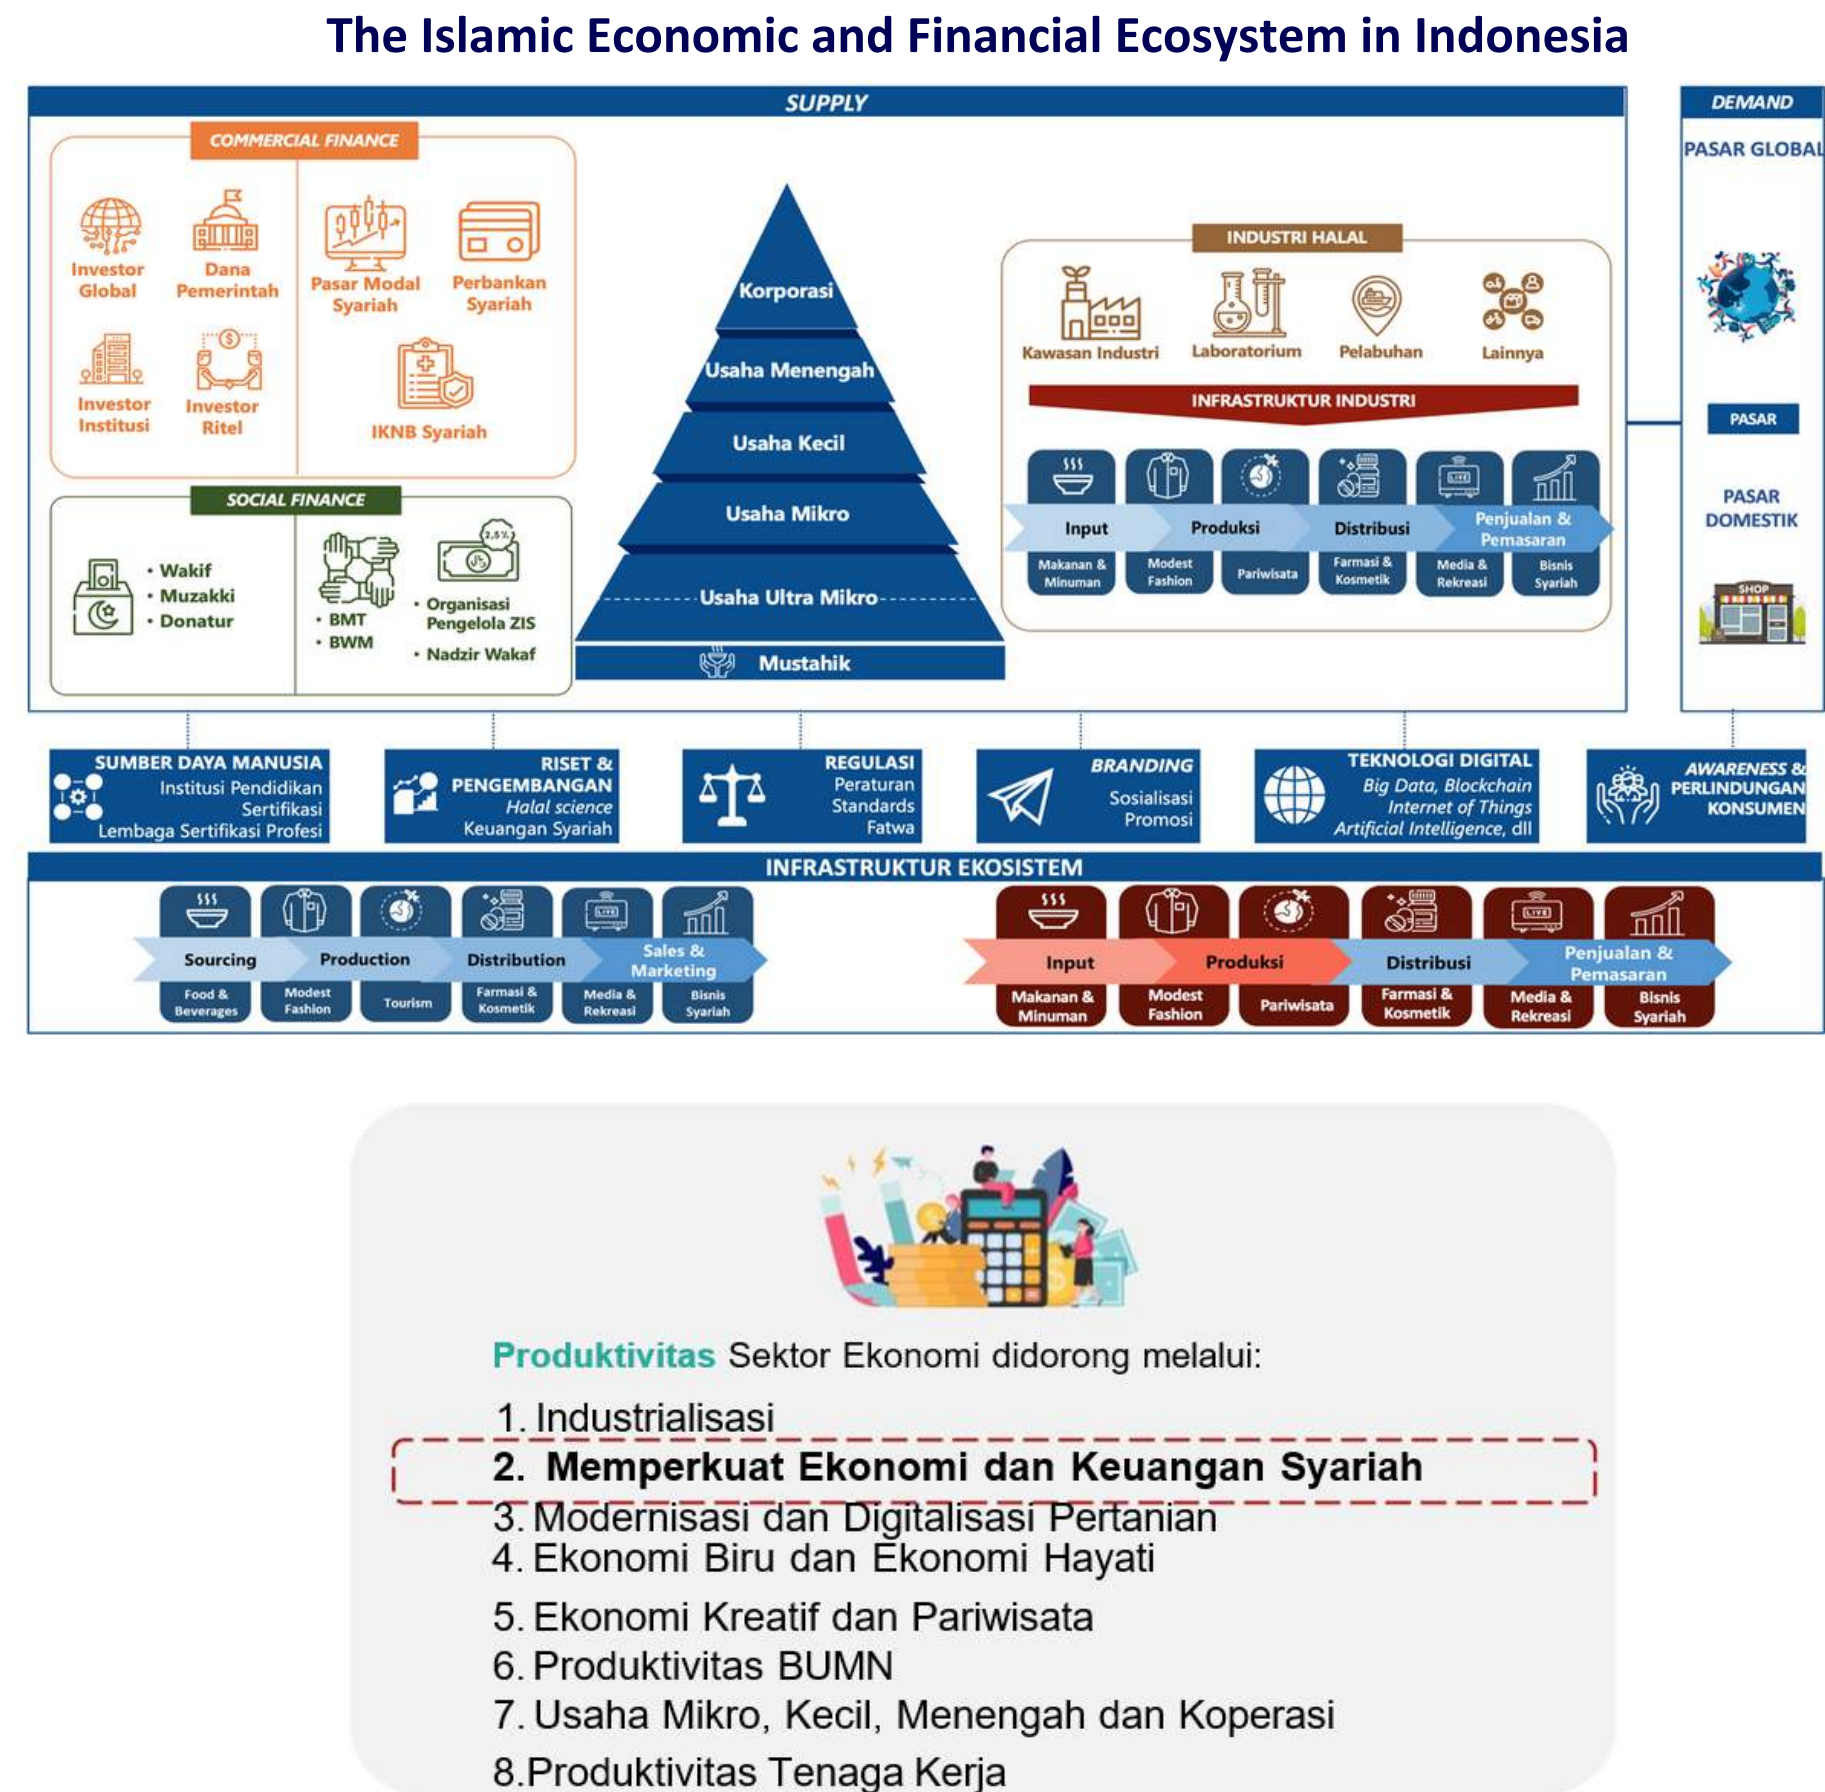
The Islamic Economic and Financial Ecosystem in Indonesia

SUPPLY

COMMERCIAL FINANCE

Investor Global
Dana Pemerintah
Pasar Modal Syariah
Perbankan Syariah
Investor Institusi
Investor Ritel
IKNB Syariah

SOCIAL FINANCE

• Wakif
• Muzakki
• Donatur
• BMT
• BWM
• Organisasi Pengelola ZIS
• Nadzir Wakaf

Korporasi
Usaha Menengah
Usaha Kecil
Usaha Mikro
Usaha Ultra Mikro
Mustahik

INDUSTRI HALAL

Kawasan Industri
Laboratorium
Pelabuhan
Lainnya

INFRASTRUKTUR INDUSTRI

Input
Produksi
Distribusi
Penjualan & Pemasaran
Makanan & Minuman
Modest Fashion
Pariwisata
Farmasi & Kosmetik
Media & Rekreasi
Bisnis Syariah

DEMAND

PASAR GLOBAL

PASAR

PASAR DOMESTIK

SHOP

SUMBER DAYA MANUSIA
Institusi Pendidikan
Sertifikasi
Lembaga Sertifikasi Profesi

RISET & PENGEMBANGAN
Halal science
Keuangan Syariah

REGULASI
Peraturan
Standards
Fatwa

BRANDING
Sosialisasi
Promosi

TEKNOLOGI DIGITAL
Big Data, Blockchain
Internet of Things
Artificial Intelligence, dll

AWARENESS & PERLINDUNGAN KONSUMEN

INFRASTRUKTUR EKOSISTEM

Sourcing
Production
Distribution
Sales & Marketing
Food & Beverages
Modest Fashion
Tourism
Farmasi & Kosmetik
Media & Rekreasi
Bisnis Syariah

Input
Produksi
Distribusi
Penjualan & Pemasaran
Makanan & Minuman
Modest Fashion
Pariwisata
Farmasi & Kosmetik
Media & Rekreasi
Bisnis Syariah

Produktivitas Sektor Ekonomi didorong melalui:

1. Industrialisasi
2. Memperkuat Ekonomi dan Keuangan Syariah
3. Modernisasi dan Digitalisasi Pertanian
4. Ekonomi Biru dan Ekonomi Hayati
5. Ekonomi Kreatif dan Pariwisata
6. Produktivitas BUMN
7. Usaha Mikro, Kecil, Menengah dan Koperasi
8.Produktivitas Tenaga Kerja